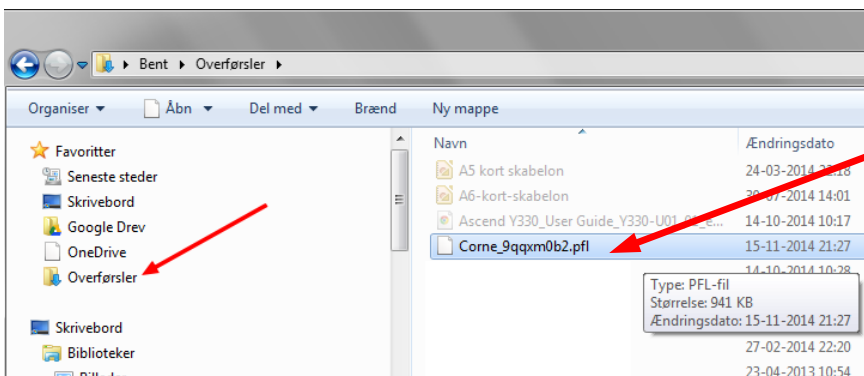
Bent ▸ Overførsler ▸

Organiser ▾ Åbn ▾ Del med ▾ Brænd Ny mappe

Favoritter
Seneste steder
Skrivebord
Google Drev
OneDrive
Overførsler

Skrivebord
Biblioteker
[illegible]

Navn
A5 kort skabelon
A6-kort-skabelon
Ascend Y330_User Guide_Y330-U01_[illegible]
Corne_9qqxm0b2.pfl

Ændringsdato
24-03-2014 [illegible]
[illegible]-07-2014 14:01
14-10-2014 10:17
15-11-2014 21:27
14-10-2014 10:28
27-02-2014 22:20
23-04-2013 10:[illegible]

Type: PFL-fil
Størrelse: 941 KB
Ændringsdato: 15-11-2014 21:27